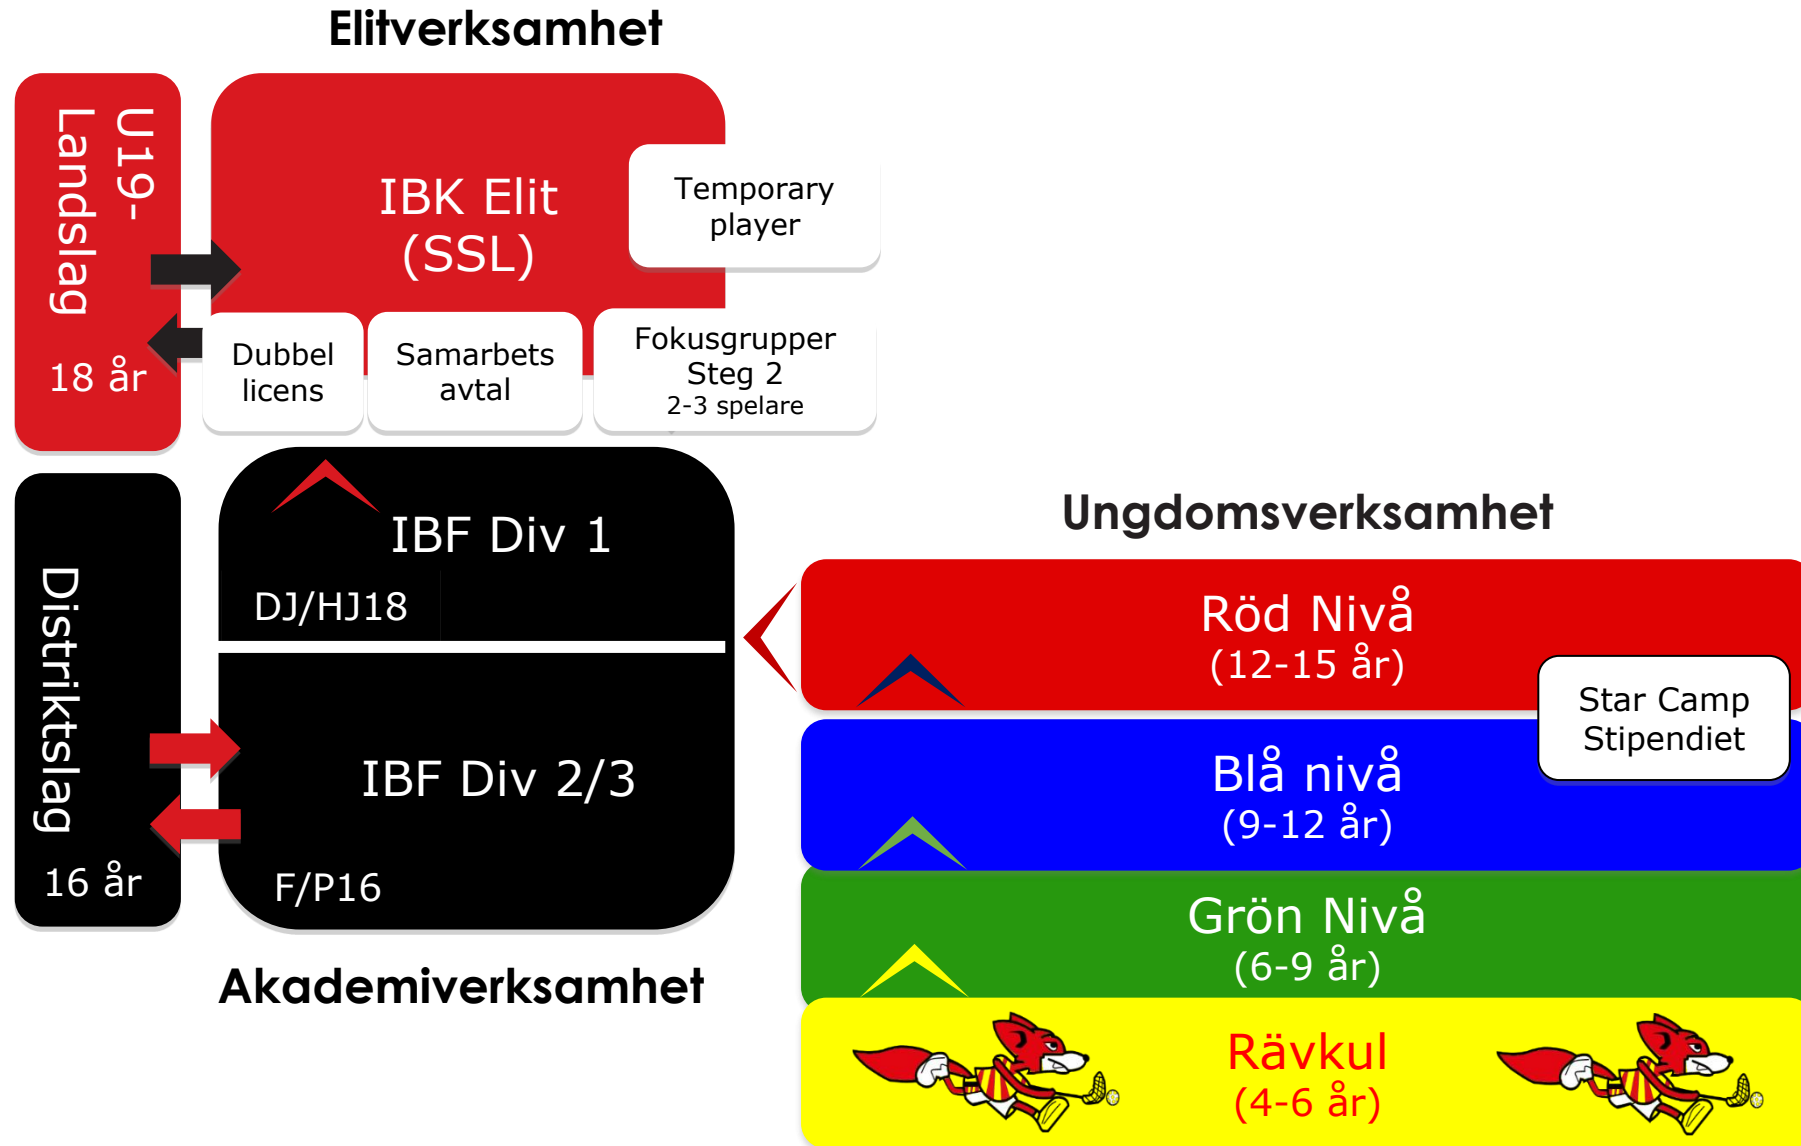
Elitverksamhet

U19-
Landslag
18 år

IBK Elit
(SSL)

Temporary
player

Dubbel
licens

Samarbets
avtal

Fokusgrupper
Steg 2
2-3 spelare

Distriktslag
16 år

IBF Div 1

DJ/HJ18

IBF Div 2/3

F/P16

Akademiverksamhet

Ungdomsverksamhet

Röd Nivå
(12-15 år)

Star Camp
Stipendiet

Blå nivå
(9-12 år)

Grön Nivå
(6-9 år)

Rävkul
(4-6 år)